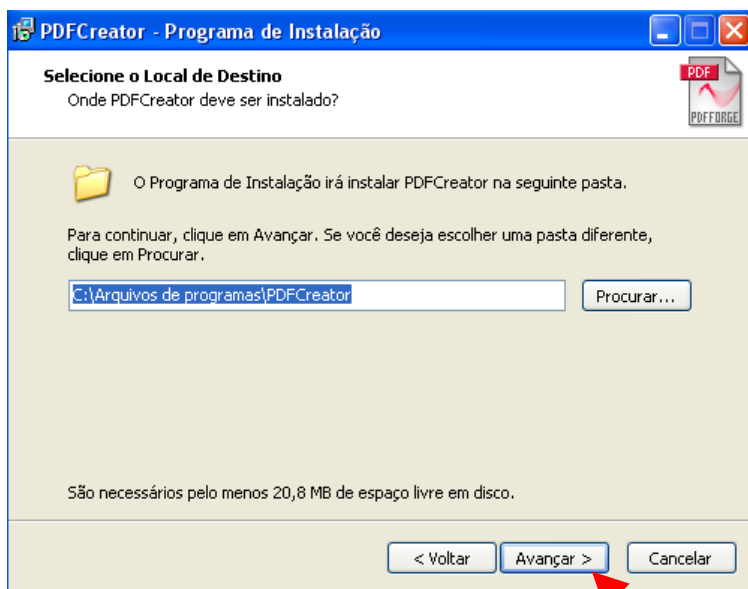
PDFCreator - Programa de Instalação

Selecione o Local de Destino
Onde PDFCreator deve ser instalado?

PDF
PDFFORGE

O Programa de Instalação irá instalar PDFCreator na seguinte pasta.

Para continuar, clique em Avançar. Se você deseja escolher uma pasta diferente, clique em Procurar.

C:\Arquivos de programas\PDFCreator

Procurar...

São necessários pelo menos 20,8 MB de espaço livre em disco.

< Voltar

Avançar >

Cancelar